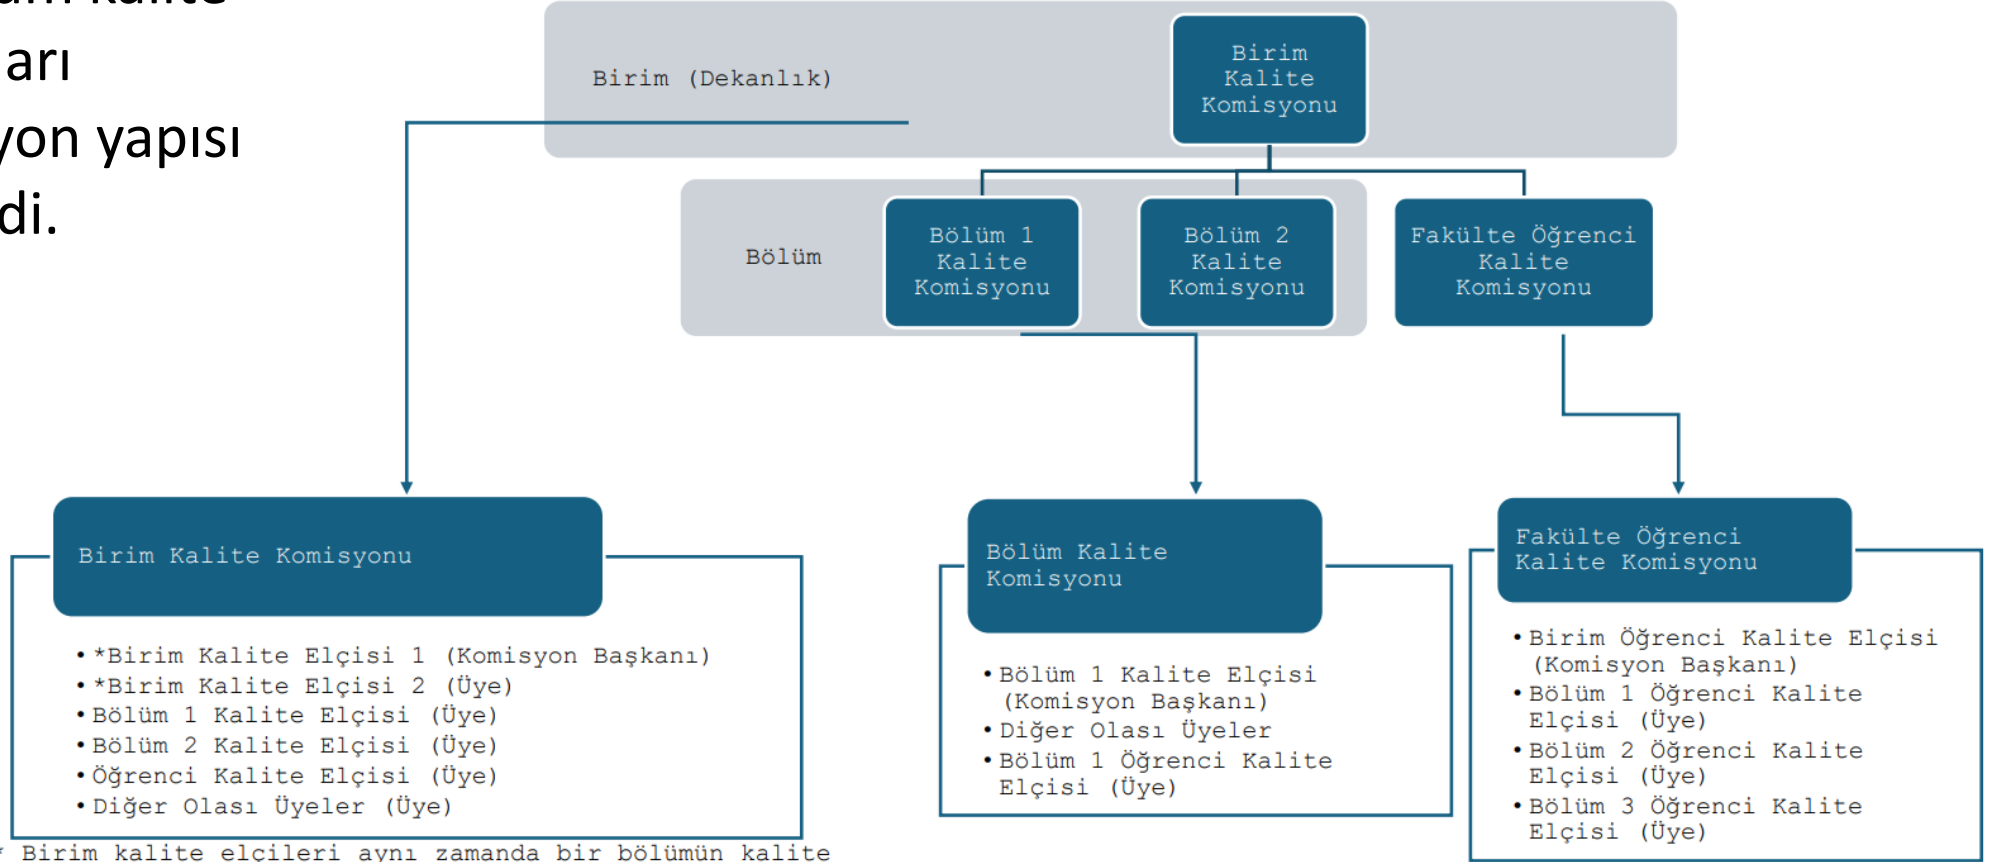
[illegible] kalite
arı
yon yapısı
di.

Birim (Dekanlık)

Birim Kalite Komisyonu

Bölüm

Bölüm 1 Kalite Komisyonu

Bölüm 2 Kalite Komisyonu

Fakülte Öğrenci Kalite Komisyonu

Birim Kalite Komisyonu

- *Birim Kalite Elçisi 1 (Komisyon Başkanı)
- *Birim Kalite Elçisi 2 (Üye)
- Bölüm 1 Kalite Elçisi (Üye)
- Bölüm 2 Kalite Elçisi (Üye)
- Öğrenci Kalite Elçisi (Üye)
- Diğer Olası Üyeler (Üye)

Bölüm Kalite Komisyonu

- Bölüm 1 Kalite Elçisi (Komisyon Başkanı)
- Diğer Olası Üyeler
- Bölüm 1 Öğrenci Kalite Elçisi (Üye)

Fakülte Öğrenci Kalite Komisyonu

- Birim Öğrenci Kalite Elçisi (Komisyon Başkanı)
- Bölüm 1 Öğrenci Kalite Elçisi (Üye)
- Bölüm 2 Öğrenci Kalite Elçisi (Üye)
- Bölüm 3 Öğrenci Kalite Elçisi (Üye)

* Birim kalite elçileri aynı zamanda bir bölümün kalite